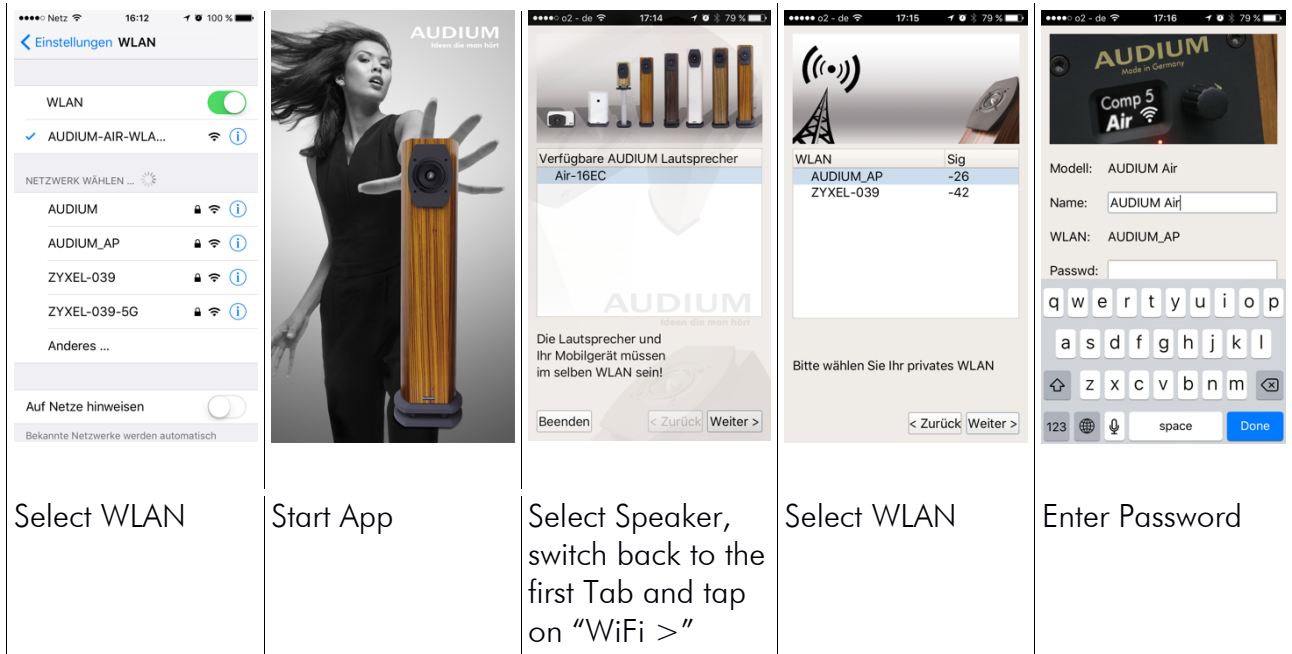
●●●●○ Netz 16:12 100 %
Einstellungen WLAN

WLAN
✓ AUDIUM-AIR-WLA...

NETZWERK WÄHLEN ...
AUDIUM
AUDIUM_AP
ZYXEL-039
ZYXEL-039-5G
Anderes ...

Auf Netze hinweisen
Bekannte Netzwerke werden automatisch

Select WLAN

AUDIUM
Ideen die man hört

Start App

●●●●○ o2 - de 17:14 79 %

Verfügbare AUDIUM Lautsprecher
Air-16EC

AUDIUM
Ideen die man hört

Die Lautsprecher und Ihr Mobilgerät müssen im selben WLAN sein!

Beenden
< Zurück
Weiter >

Select Speaker, switch back to the first Tab and tap on “WiFi >”

●●●●○ o2 - de 17:15 79 %

| WLAN | Sig |
|---|---|
| AUDIUM_AP | -26 |
| ZYXEL-039 | -42 |

Bitte wählen Sie Ihr privates WLAN

< Zurück
Weiter >

Select WLAN

●●●●○ o2 - de 17:16 79 %

AUDIUM
Made in Germany
Comp 5
Air

Modell: AUDIUM Air
Name: AUDIUM Air
WLAN: AUDIUM_AP
Passwd:

q w e r t z u i o p
a s d f g h j k l
z x c v b n m
123 space Done

Enter Password